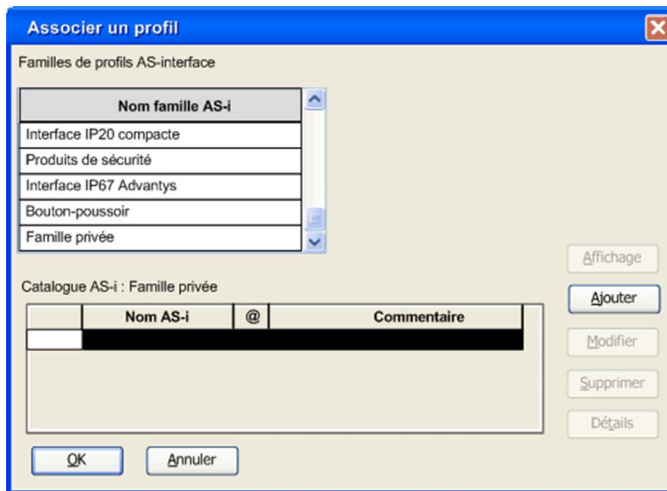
Associer un profil

Familles de profils AS-interface

| Nom famille AS-i |
|---|
| Interface IP20 compacte |
| Produits de sécurité |
| Interface IP67 Advantys |
| Bouton-poussoir |
| Famille privée |

Catalogue AS-i : Famille privée

| | Nom AS-i | @ | Commentaire |
|---|---|---|---|
| | | | |

Affichage
Ajouter
Modifier
Supprimer
Détails

OK
Annuler